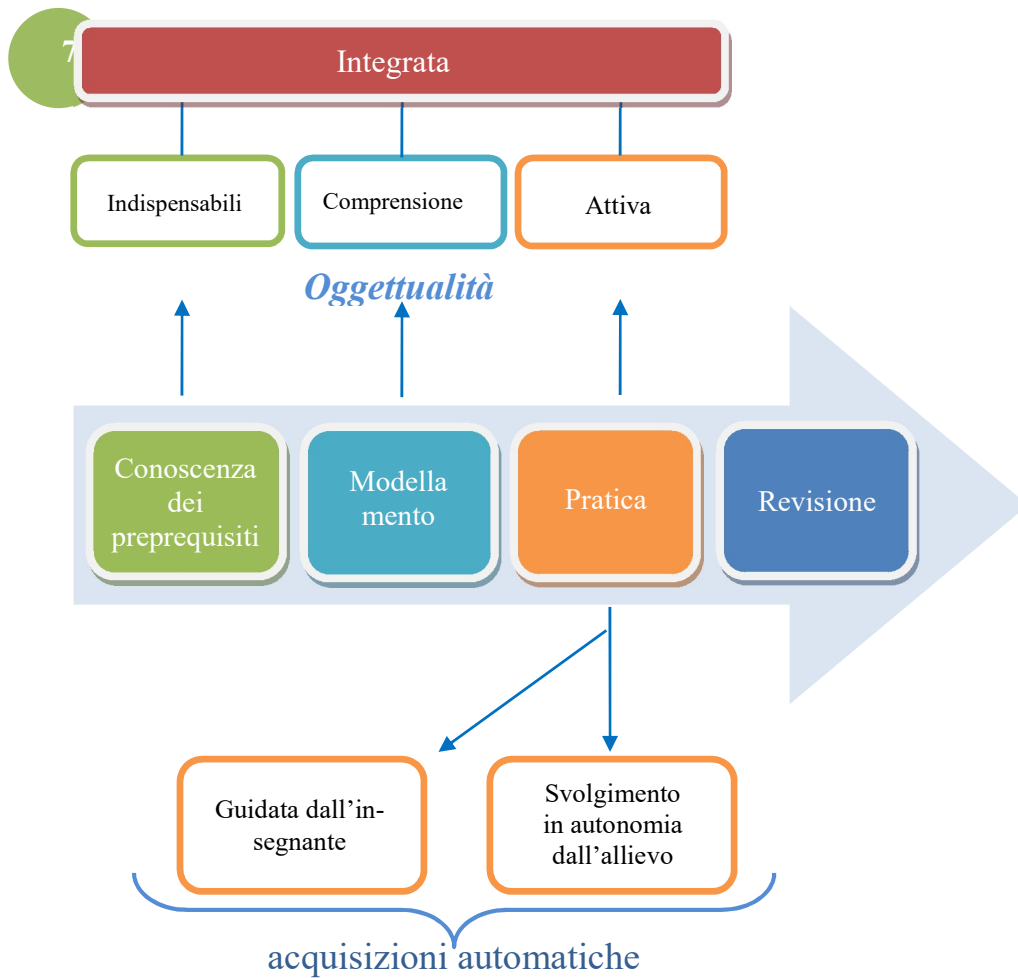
7

Integrata

Indispensabili

Comprensione

Attiva

Oggettualità

Conoscenza dei preprequisiti

Modella mento

Pratica

Revisione

Guidata dall'insegnante

Svolgimento in autonomia dall'allievo

acquisizioni automatiche